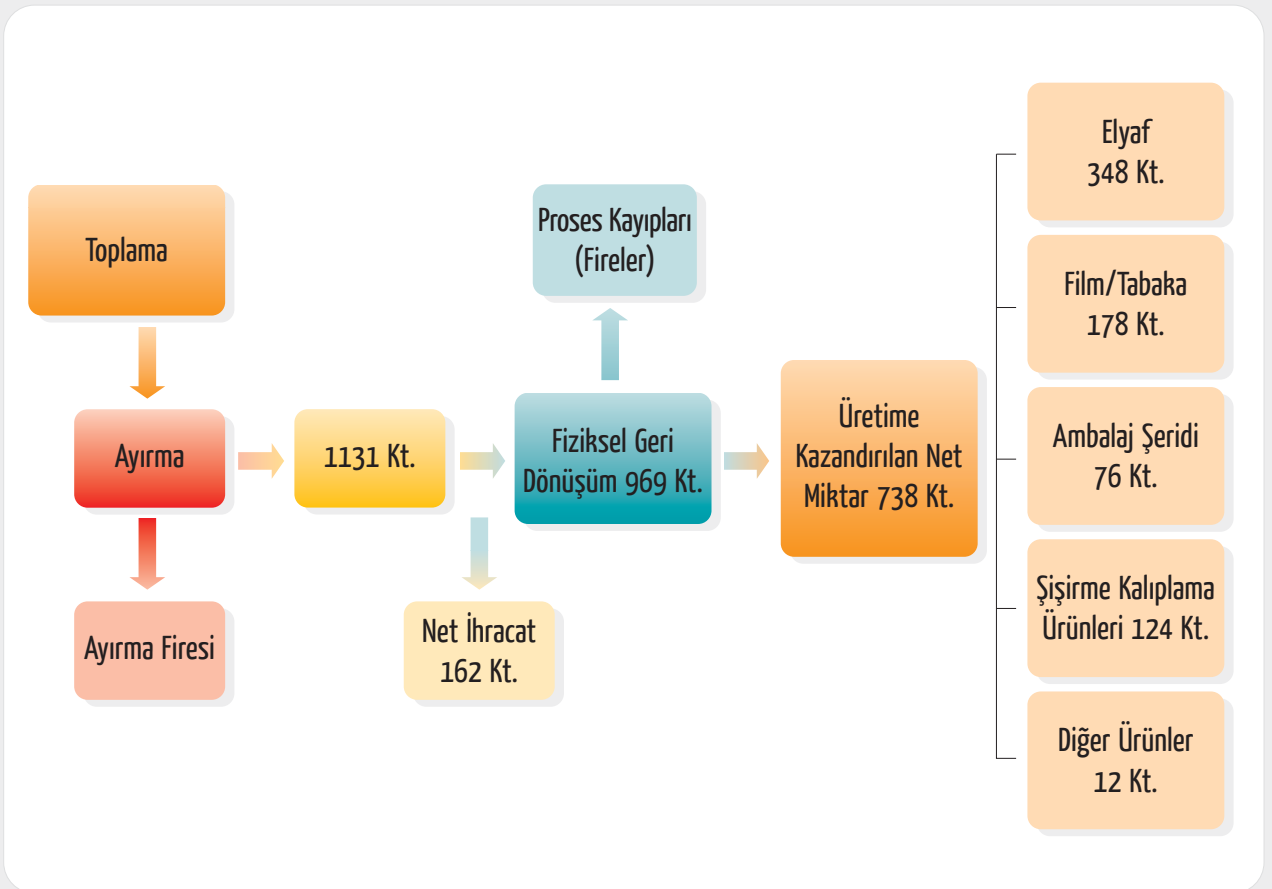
Toplama

Ayırma

Ayırma Firesi

1131 Kt.

Net İhracat
162 Kt.

Proses Kayıpları
(Fireler)

Fiziksel Geri
Dönüşüm 969 Kt.

Üretime
Kazandırılan Net
Miktar 738 Kt.

Elyaf
348 Kt.

Film/Tabaka
178 Kt.

Ambalaj Şeridi
76 Kt.

Şişirme Kalıplama
Ürünleri 124 Kt.

Diğer Ürünler
12 Kt.